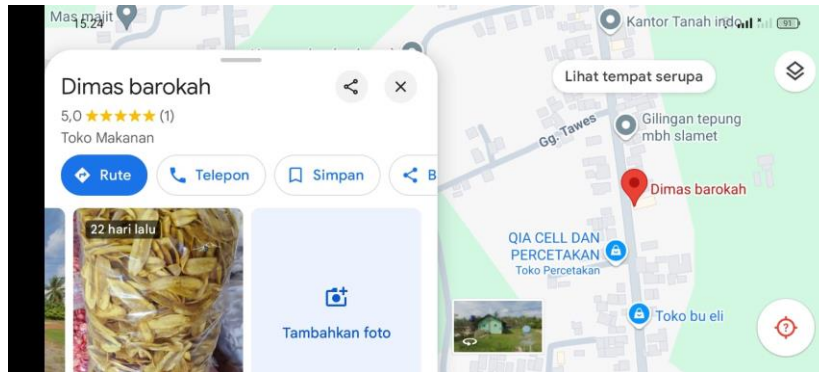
Mas majit
15.24
Kantor Tanah indo
91
Dimas barokah
5,0 ★★★★★ (1)
Toko Makanan
Rute
Telepon
Simpan
B
22 hari lalu
Tambahkan foto
Lihat tempat serupa
Gg. Tawes
Gilingan tepung mbh slamet
Dimas barokah
QIA CELL DAN PERCETAKAN
Toko Percetakan
Toko bu eli